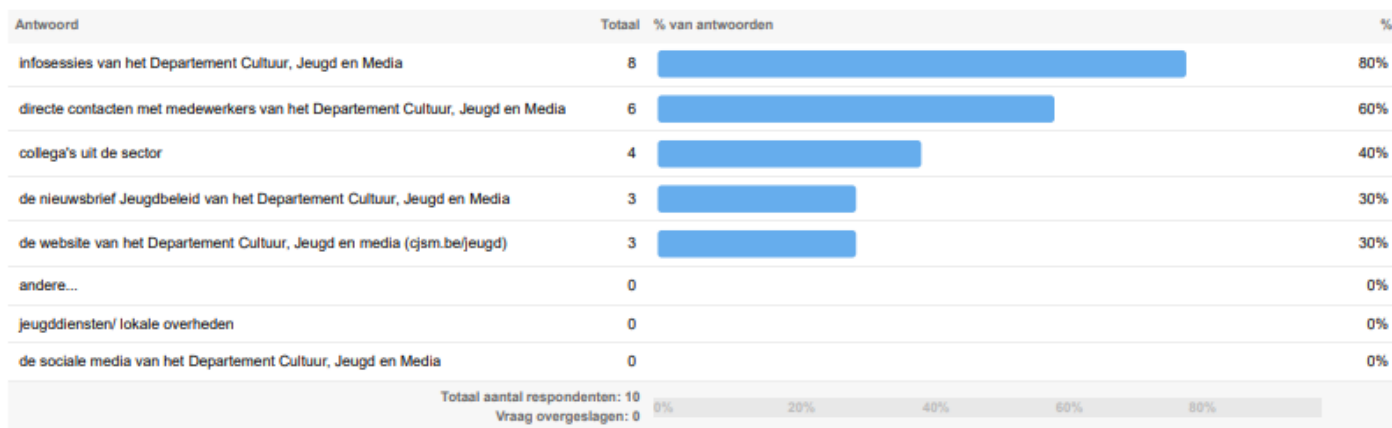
| Antwoord | Totaal | % van antwoorden | % |
|---|---|---|---|
| infosessies van het Departement Cultuur, Jeugd en Media | 8 | | 80% |
| directe contacten met medewerkers van het Departement Cultuur, Jeugd en Media | 6 | | 60% |
| collega's uit de sector | 4 | | 40% |
| de nieuwsbrief Jeugdbeleid van het Departement Cultuur, Jeugd en Media | 3 | | 30% |
| de website van het Departement Cultuur, Jeugd en media (cjsm.be/jeugd) | 3 | | 30% |
| andere... | 0 | | 0% |
| jeugddiensten/ lokale overheden | 0 | | 0% |
| de sociale media van het Departement Cultuur, Jeugd en Media | 0 | | 0% |

Totaal aantal respondenten: 10
Vraag overgeslagen: 0

0% 20% 40% 60% 80%